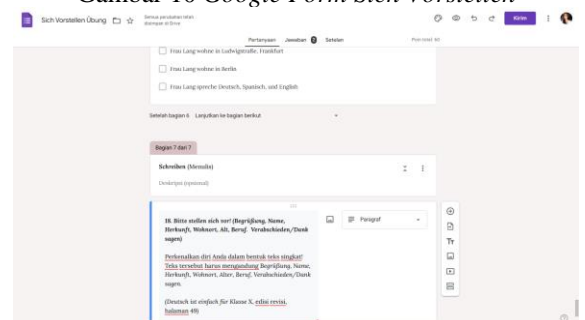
Gambar 10 Google Form Sich Vorstellen

Sich Vorstellen Übung

Semua perubahan telah disimpan di Drive

Kirim

Pertanyaan Jawaban 2 Setelan

Poin total: 60

Frau Lang wohnt in Ludwigstraße, Frankfurt

Frau Lang wohnt in Berlin

Frau Lang spreche Deutsch, Spanisch, und English

Setelah bagian 6 Lanjutkan ke bagian berikut

Bagian 7 dari 7

Schreiben (Menulis)

Deskripsi (opsional)

10. Bitte stellen sich vor! (Begrüßung, Name, Herkunft, Wohnort, Alt, Beruf, Verabschieden/Dank sagen)

Paragraf

Perkenalkan diri Anda dalam bentuk teks singkat! Teks tersebut harus mengandung Begrüßung, Name, Herkunft, Wohnort, Alter, Beruf, Verabschieden/Dank sagen.

(Deutsch ist einfach für Klasse X, edisi revisi, halaman 49)

Tт